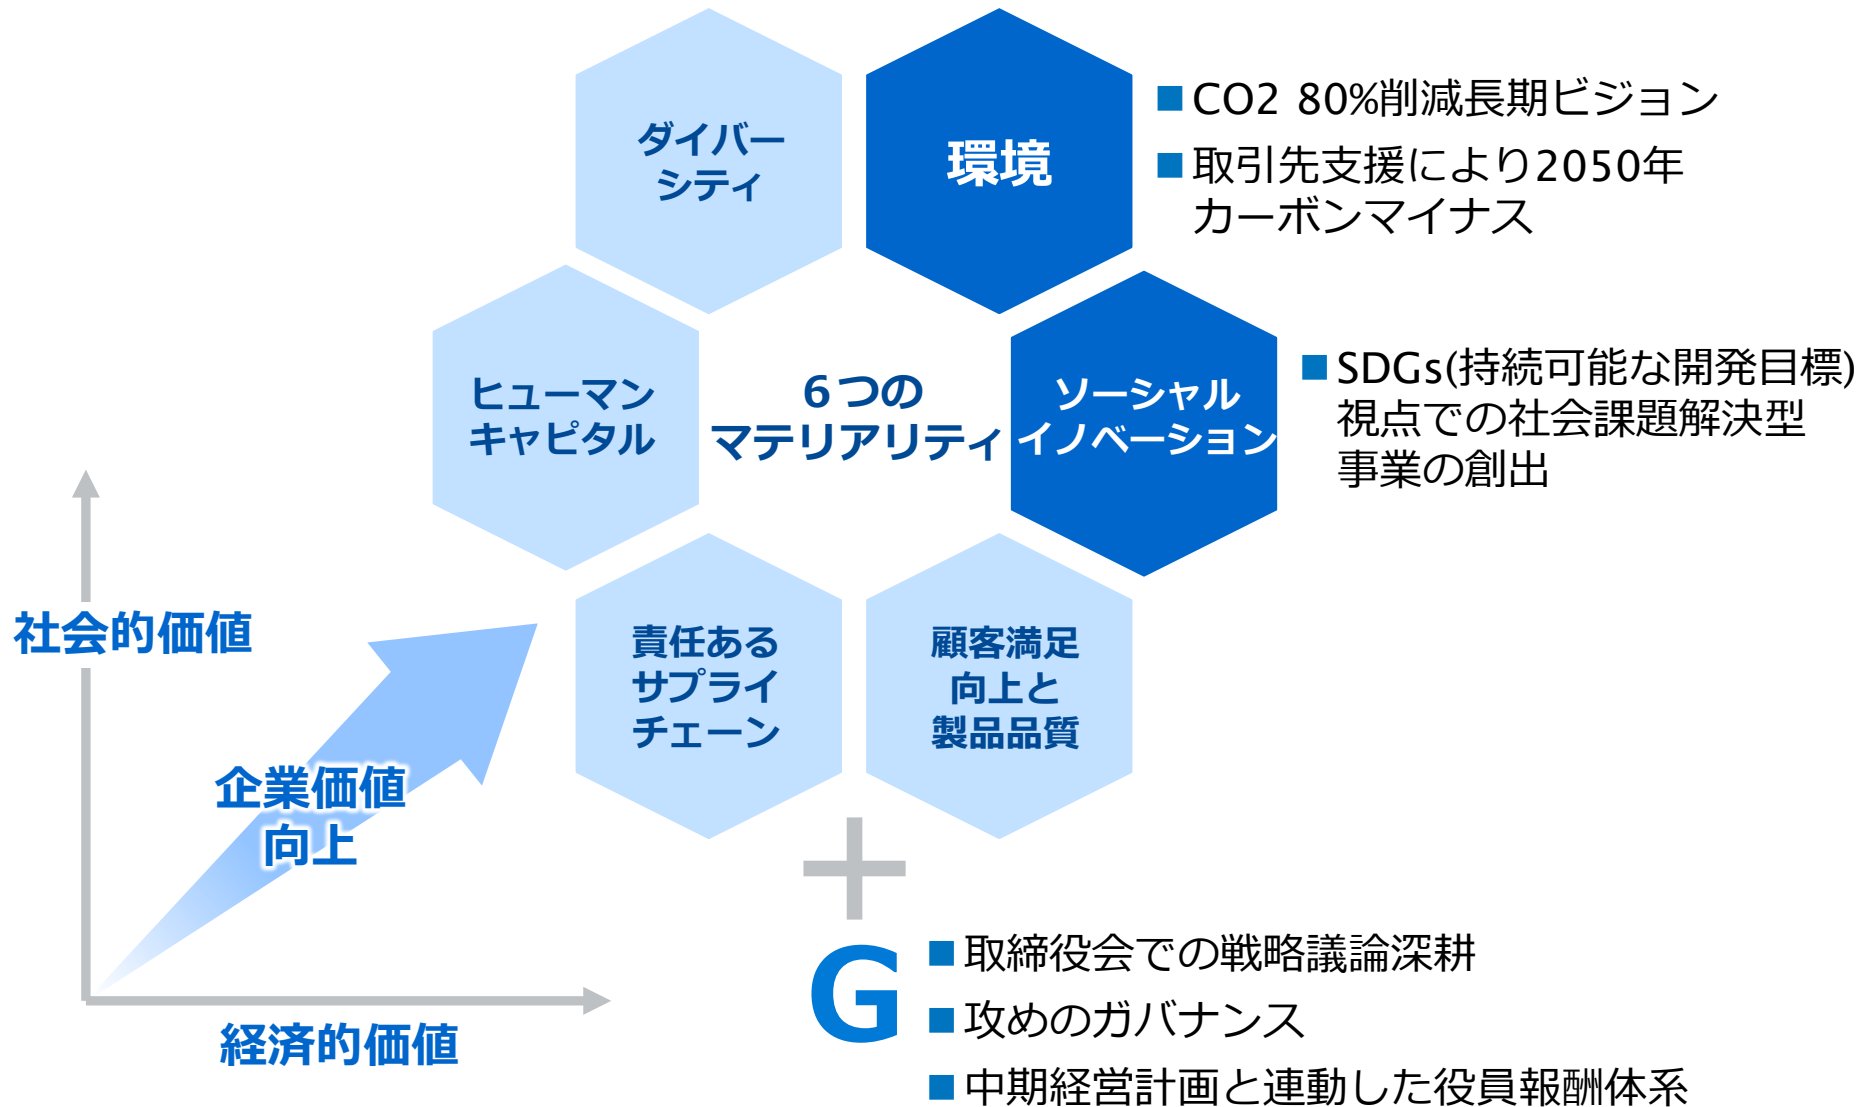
ダイバーシティ

環境

■CO2 80%削減長期ビジョン
■取引先支援により2050年カーボンマイナス

ヒューマンキャピタル

6つのマテリアリティ

ソーシャルイノベーション

■SDGs(持続可能な開発目標)視点での社会課題解決型事業の創出

社会的価値

責任あるサプライチェーン

顧客満足向上と製品品質

企業価値向上

+

G

■取締役会での戦略議論深耕
■攻めのガバナンス
■中期経営計画と連動した役員報酬体系

経済的価値